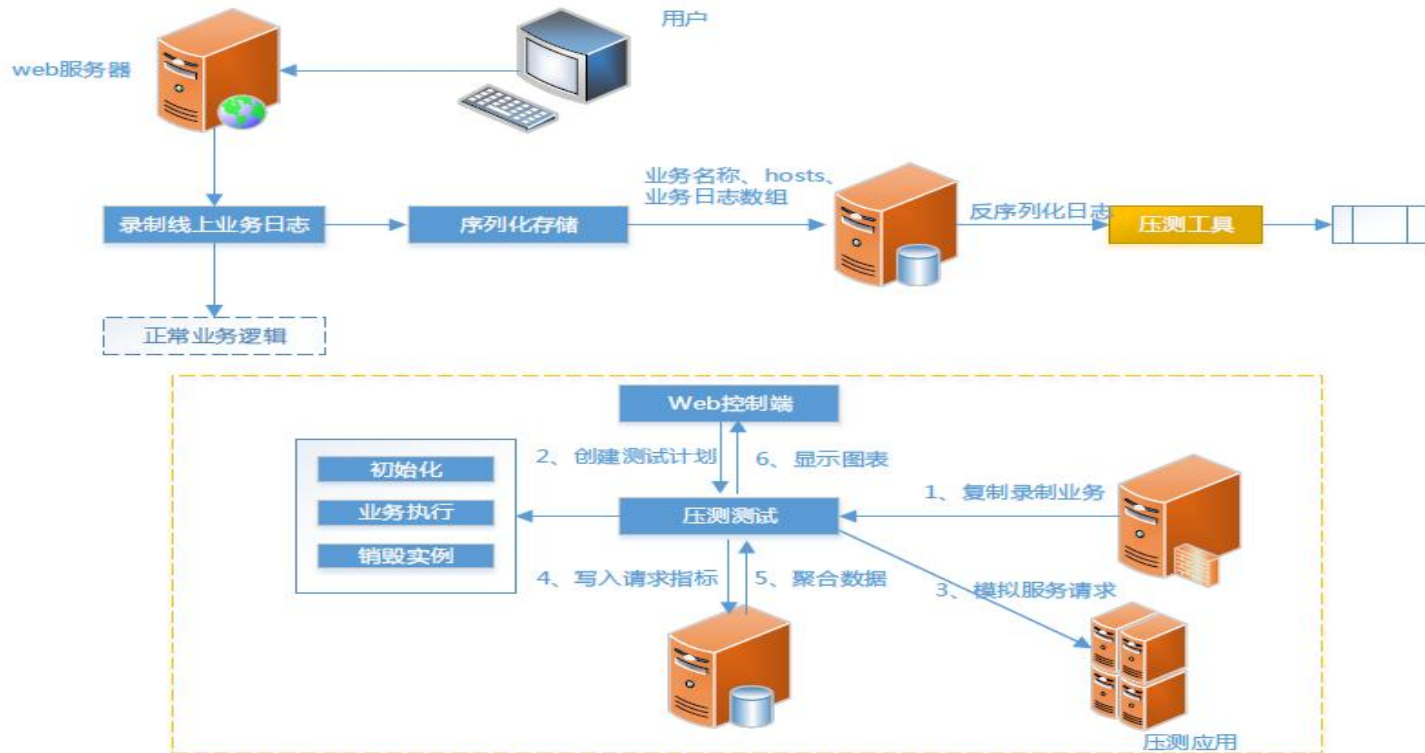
用户

web服务器

录制线上业务日志

序列化存储

业务名称、hosts、业务日志数组

反序列化日志

压测工具

正常业务逻辑

Web控制端

初始化

业务执行

销毁实例

2、创建测试计划

6、显示图表

1、复制录制业务

压测测试

4、写入请求指标

5、聚合数据

3、模拟服务请求

压测应用